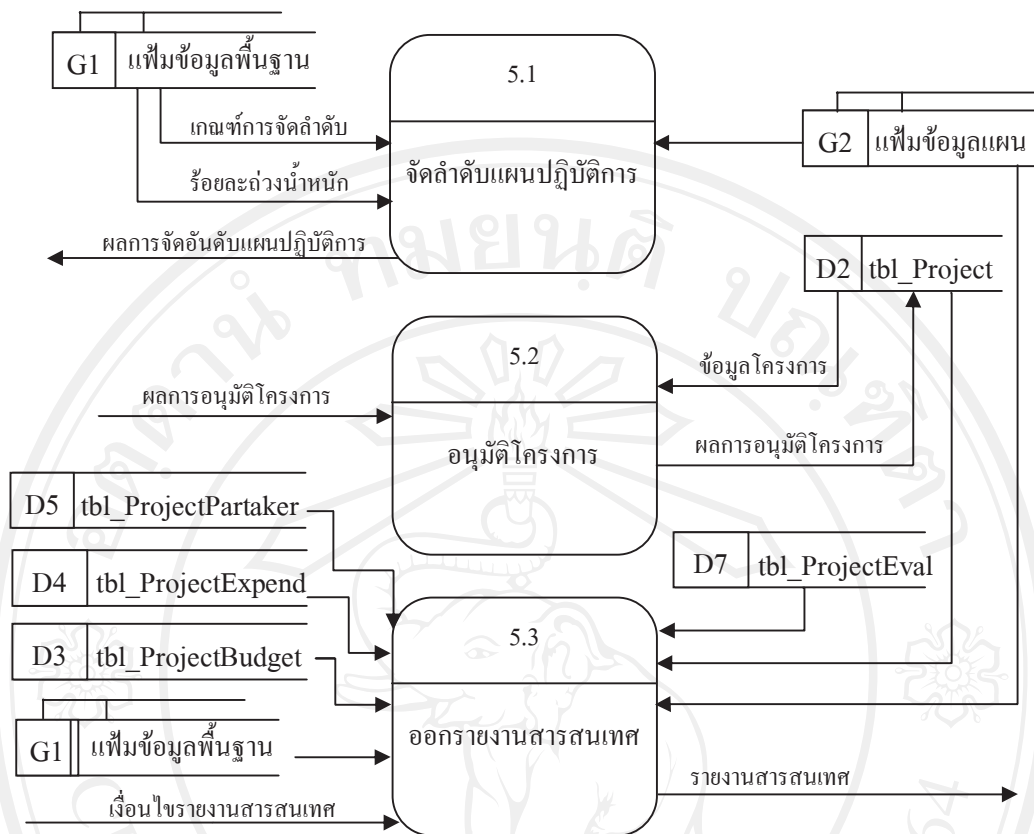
G1 แฟ้มข้อมูลพื้นฐาน

5.1

เกณฑ์การจัดลำดับ

ร้อยละถ่วงน้ำหนัก

จัดลำดับแผนปฏิบัติการ

G2 แฟ้มข้อมูลแผน

ผลการจัดอันดับแผนปฏิบัติการ

D2 tbl_Project

5.2

ข้อมูลโครงการ

ผลการอนุมัติโครงการ

อนุมัติโครงการ

ผลการอนุมัติโครงการ

D5 tbl_ProjectPartaker

D4 tbl_ProjectExpend

D7 tbl_ProjectEval

5.3

D3 tbl_ProjectBudget

G1 แฟ้มข้อมูลพื้นฐาน

ออกรายงานสารสนเทศ

รายงานสารสนเทศ

เงื่อนไขรายงานสารสนเทศ